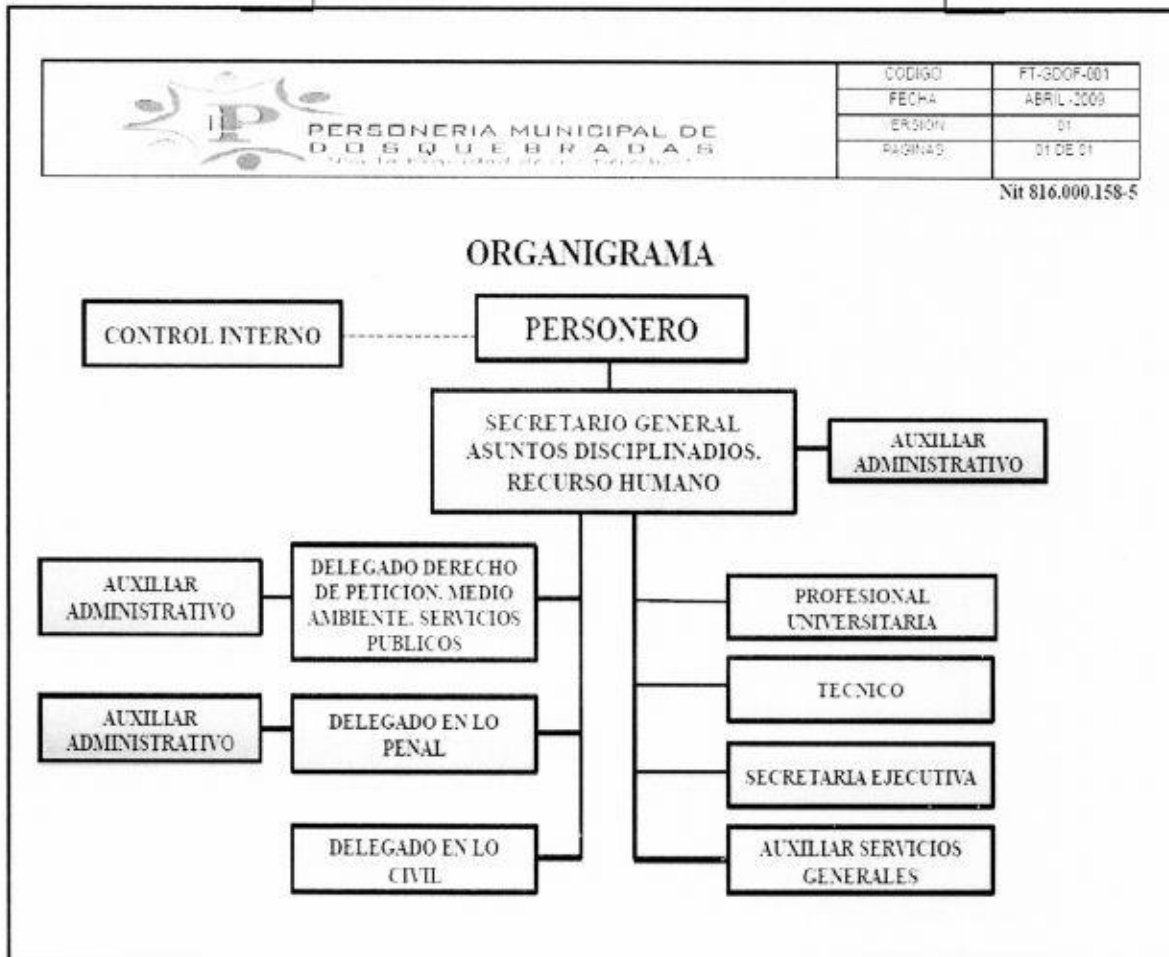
P PERSONERIA MUNICIPAL DE DOSQUEBRADAS
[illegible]

| CODIGO | FT-GDOF-001 |
|---|---|
| FECHA | ABRIL -2009 |
| ERSION | 01 |
| PAGINAS | 01 DE 01 |

Nit 816.000.158-5

ORGANIGRAMA

CONTROL INTERNO

PERSONERO

SECRETARIO GENERAL ASUNTOS DISCIPLINADIOS. RECURSO HUMANO

AUXILIAR ADMINISTRATIVO

AUXILIAR ADMINISTRATIVO

DELEGADO DERECHO DE PETICION. MEDIO AMBIENTE. SERVICIOS PUBLICOS

PROFESIONAL UNIVERSITARIA

TECNICO

AUXILIAR ADMINISTRATIVO

DELEGADO EN LO PENAL

SECRETARIA EJECUTIVA

DELEGADO EN LO CIVIL

AUXILIAR SERVICIOS GENERALES